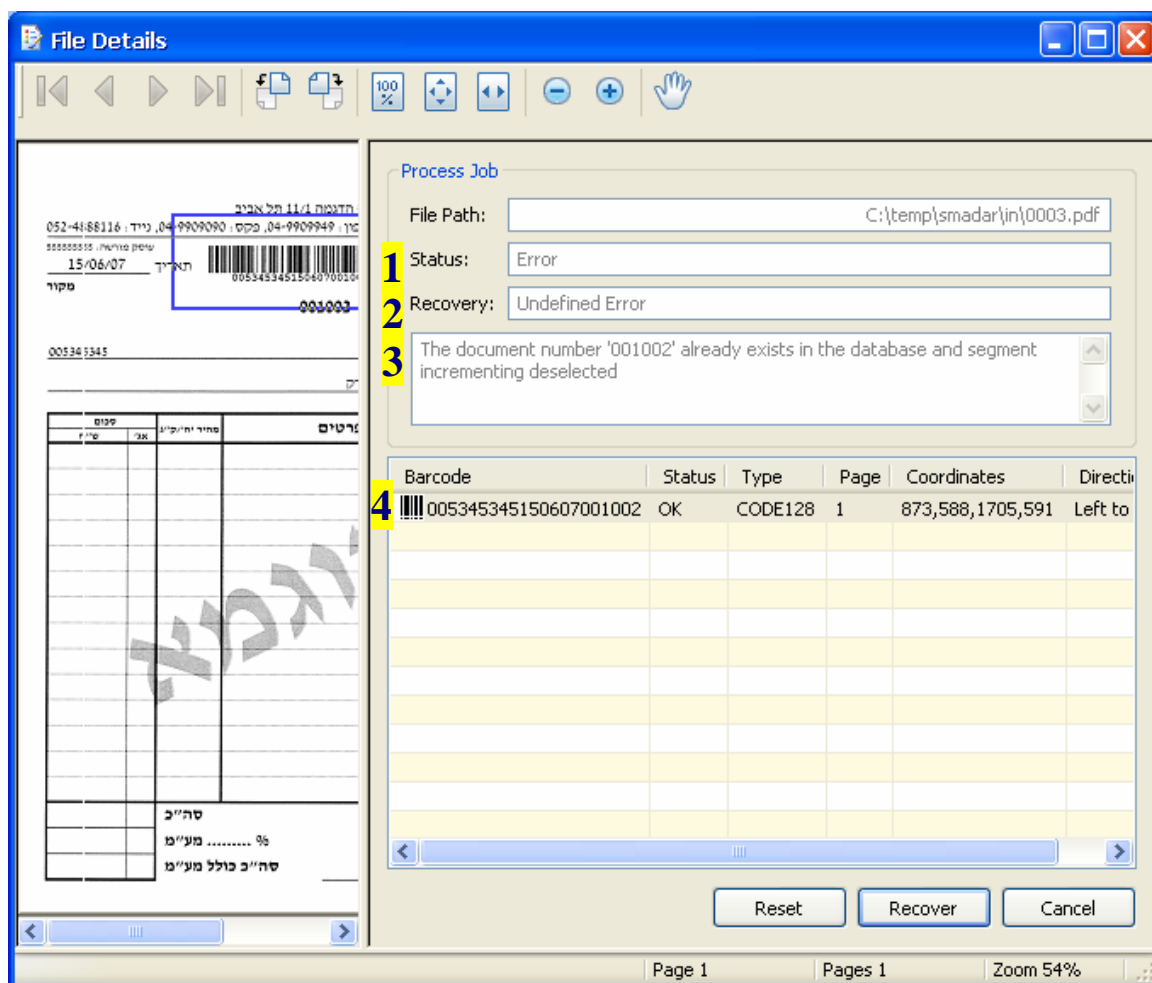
File Details

100 %

הדוגמות 11/1 תל אביב
052-4188116 : נייד ,04-9909090 : פקס ,04-9909949 : טל
15/06/07 תאריך
005345345150607001
מקור
001002
005345345
פרטים
מחיר יח'/ק"ג
סכום
ש"ח
אג'
דוגמא
סה"כ
% ......... מע"מ
סה"כ כולל מע"מ

Process Job
File Path: C:\temp\smadar\in\0003.pdf
1 Status: Error
2 Recovery: Undefined Error
3 The document number '001002' already exists in the database and segment incrementing deselected

| Barcode | Status | Type | Page | Coordinates | Directi |
|---|---|---|---|---|---|
| 005345345150607001002 | OK | CODE128 | 1 | 873,588,1705,591 | Left to |

4

Reset Recover Cancel

Page 1 Pages 1 Zoom 54%